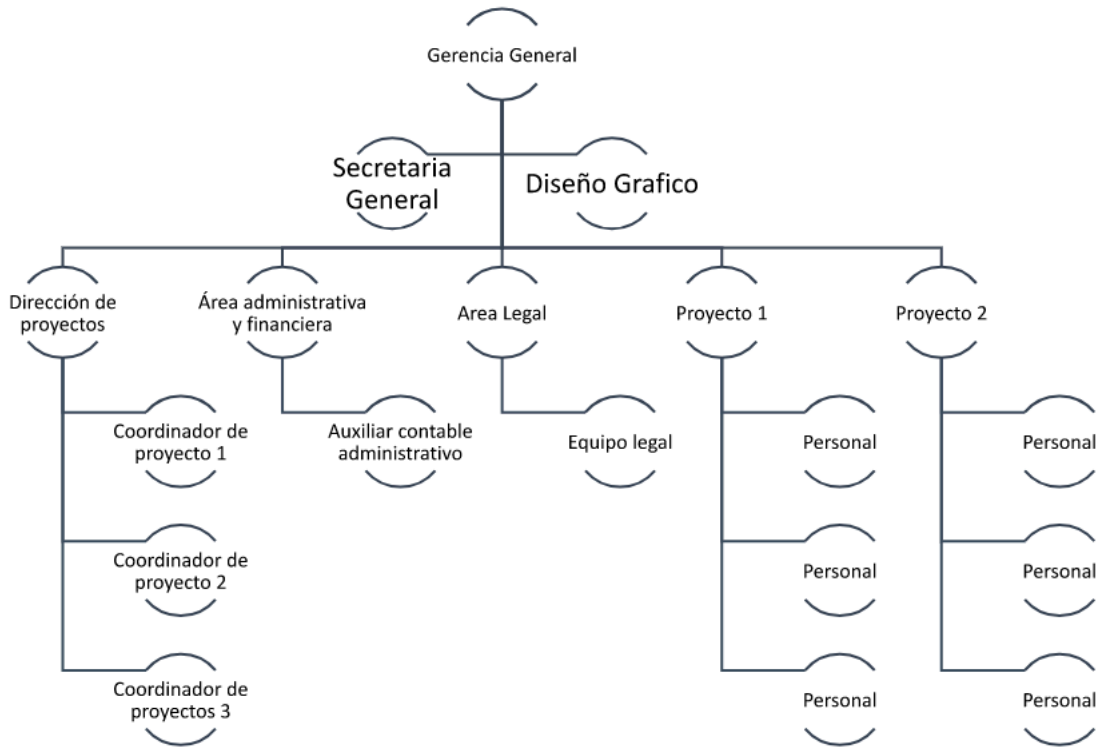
Gerencia General

Secretaria General

Diseño Grafico

Dirección de proyectos

Área administrativa y financiera

Area Legal

Proyecto 1

Proyecto 2

Coordinador de proyecto 1

Coordinador de proyecto 2

Coordinador de proyectos 3

Auxiliar contable administrativo

Equipo legal

Personal

Personal

Personal

Personal

Personal

Personal